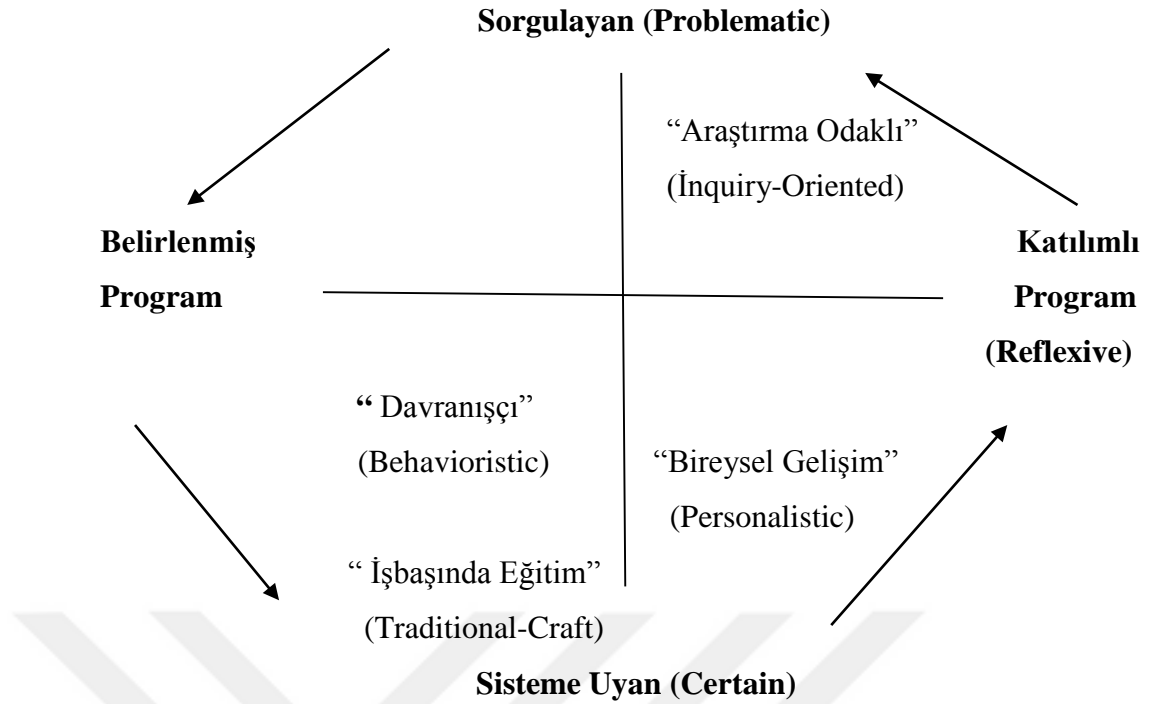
Sorgulayan (Problematic)

“Araştırma Odaklı”
(İnquiry-Oriented)

Belirlenmiş
Program

Katılımlı
Program
(Reflexive)

“ Davranışçı”
(Behavioristic)

“Bireysel Gelişim”
(Personalistic)

“ İşbaşında Eğitim”
(Traditional-Craft)

Sisteme Uyan (Certain)